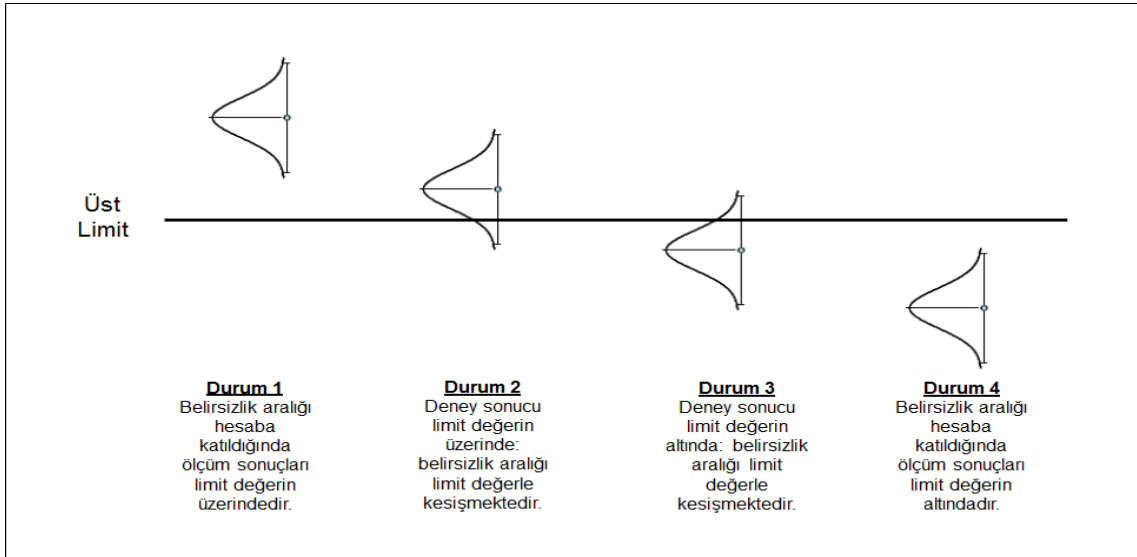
Üst Limit

Durum 1
Belirsizlik aralığı hesaba katıldığında ölçüm sonuçları limit değerin üzerindedir.

Durum 2
Deney sonucu limit değerin üzerinde: belirsizlik aralığı limit değerle kesişmektedir.

Durum 3
Deney sonucu limit değerin altında: belirsizlik aralığı limit değerle kesişmektedir.

Durum 4
Belirsizlik aralığı hesaba katıldığında ölçüm sonuçları limit değerin altındadır.